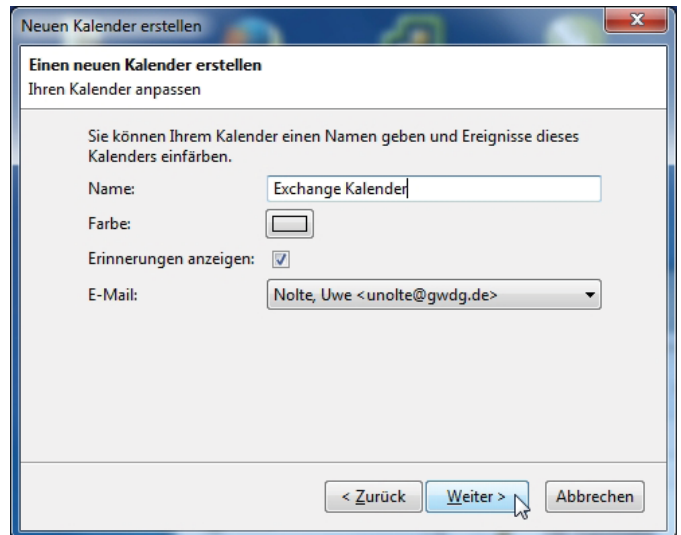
Neuen Kalender erstellen

Einen neuen Kalender erstellen
Ihren Kalender anpassen

Sie können Ihrem Kalender einen Namen geben und Ereignisse dieses Kalenders einfärben.

Name: Exchange Kalender

Farbe:

Erinnerungen anzeigen:

E-Mail: Nolte, Uwe <unolte@gwdg.de>

< Zurück
Weiter >
Abbrechen